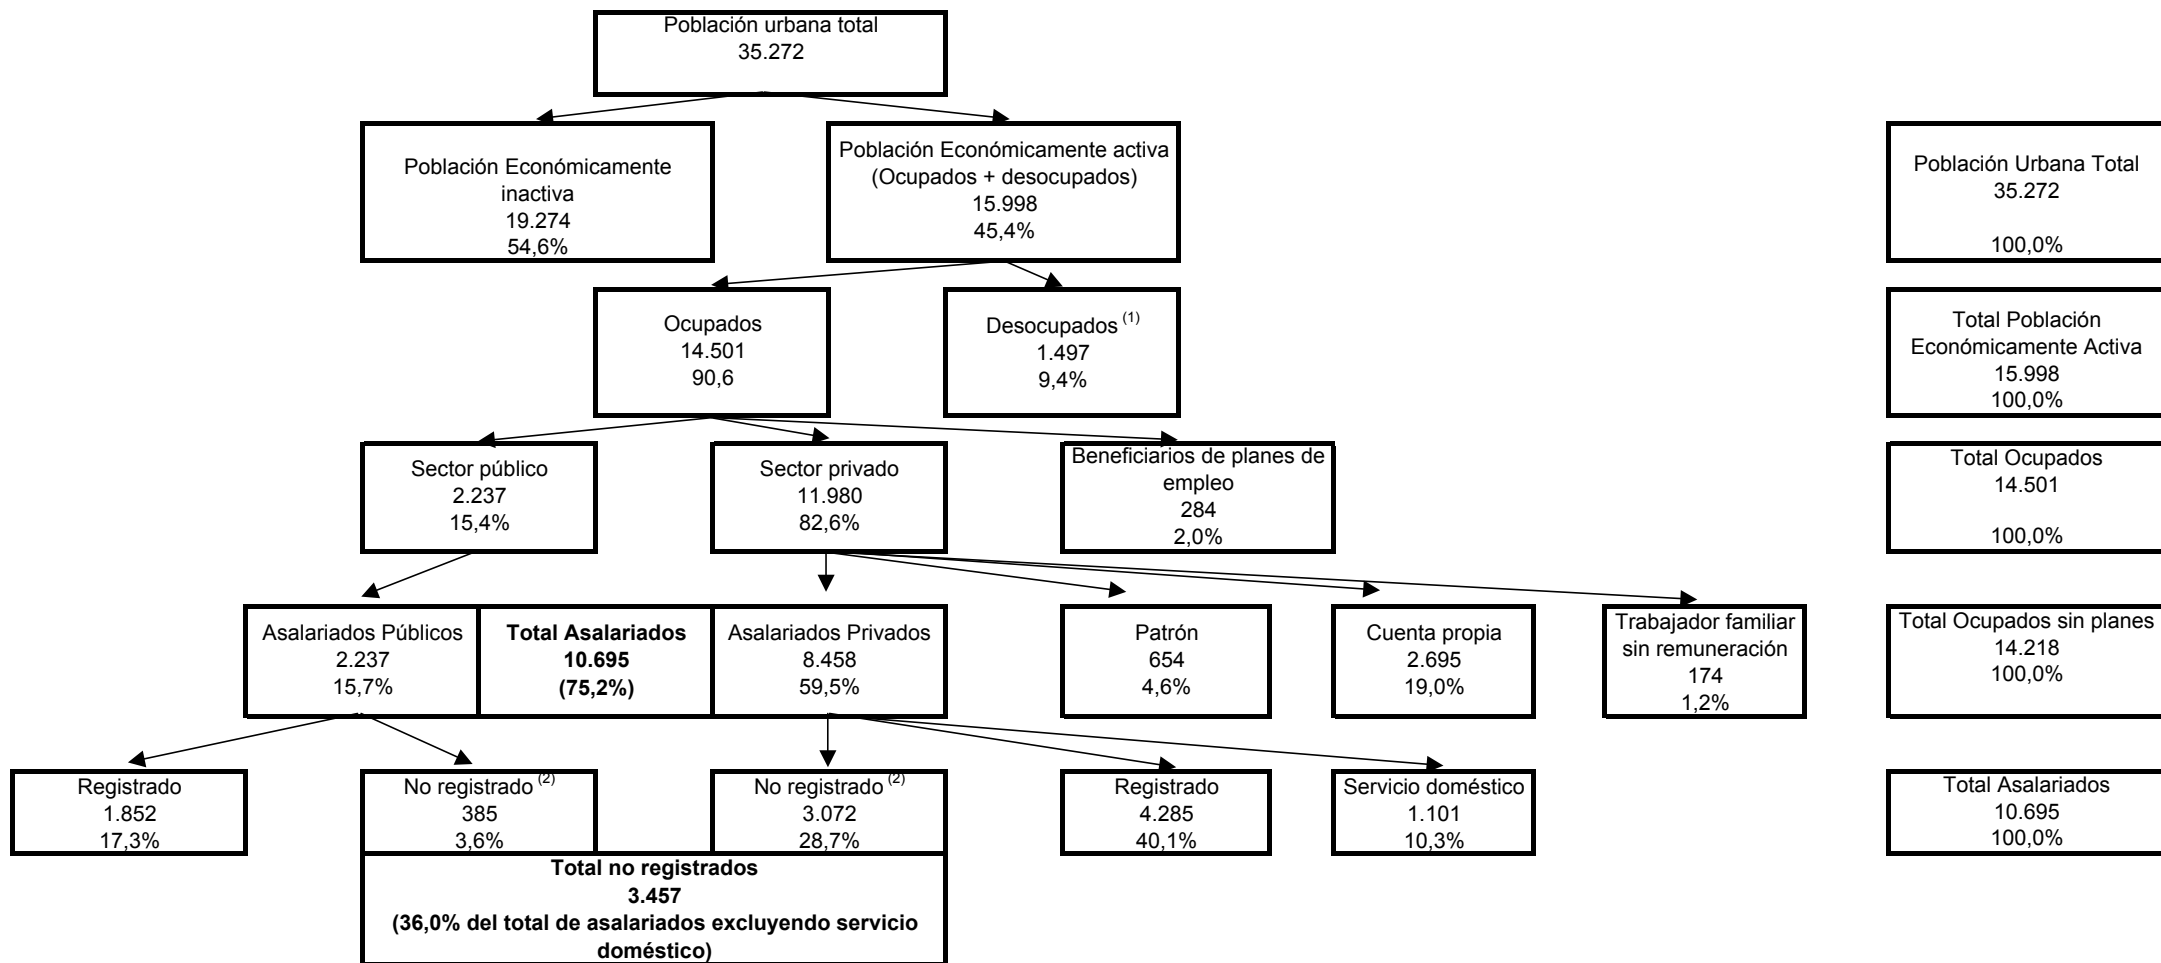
Población urbana total
35.272

Población Económicamente inactiva
19.274
54,6%

Población Económicamente activa
(Ocupados + desocupados)
15.998
45,4%

Ocupados
14.501
90,6

Desocupados $^{(1)}$
1.497
9,4%

Sector público
2.237
15,4%

Sector privado
11.980
82,6%

Beneficiarios de planes de empleo
284
2,0%

Asalariados Públicos
2.237
15,7%

**Total Asalariados**
**10.695**
**(75,2%)**

Asalariados Privados
8.458
59,5%

Patrón
654
4,6%

Cuenta propia
2.695
19,0%

Trabajador familiar sin remuneración
174
1,2%

Registrado
1.852
17,3%

No registrado $^{(2)}$
385
3,6%

No registrado $^{(2)}$
3.072
28,7%

Registrado
4.285
40,1%

Servicio doméstico
1.101
10,3%

**Total no registrados**
**3.457**
**(36,0% del total de asalariados excluyendo servicio doméstico)**

Población Urbana Total
35.272

100,0%

Total Población Económicamente Activa
15.998
100,0%

Total Ocupados
14.501

100,0%

Total Ocupados sin planes
14.218
100,0%

Total Asalariados
10.695
100,0%